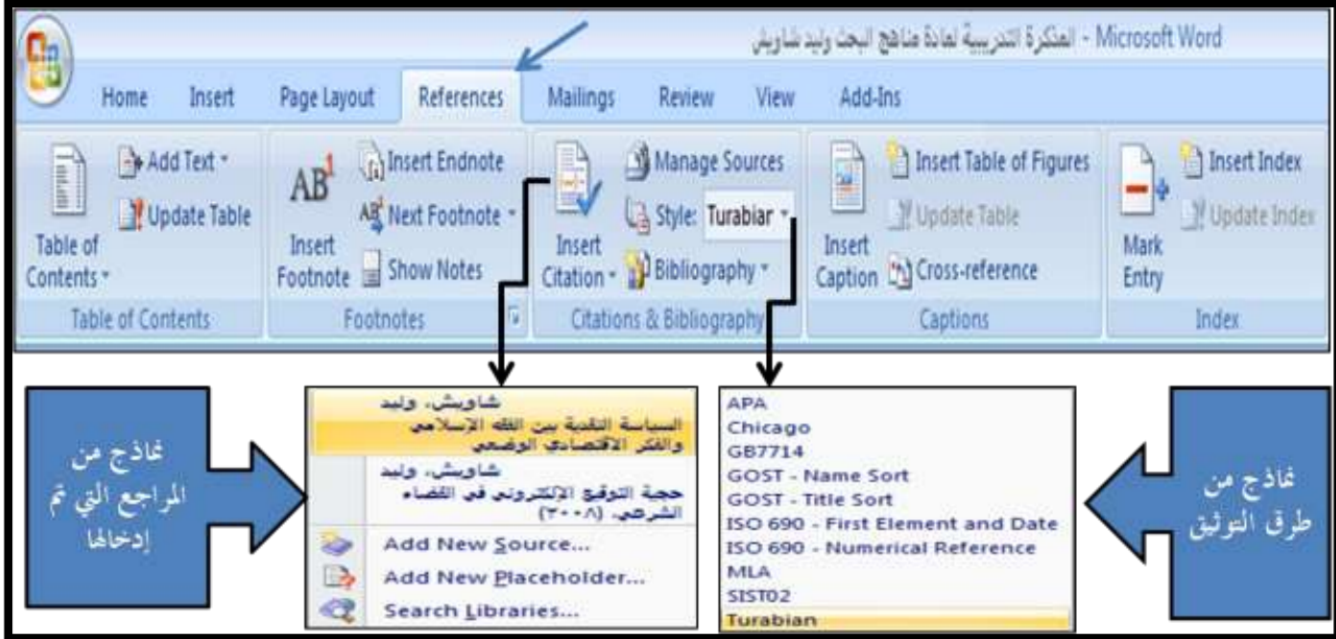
المذكرة التدريبية لمادة مناهج البحث وليد شاويش - Microsoft Word

Home Insert Page Layout References Mailings Review View Add-Ins

Add Text
Update Table
Table of Contents
Table of Contents

Insert Endnote
Next Footnote
Show Notes
Insert Footnote
Footnotes

Manage Sources
Style: Turabiar
Bibliography
Insert Citation
Citations & Bibliography

Insert Table of Figures
Update Table
Cross-reference
Insert Caption
Captions

Insert Index
Update Index
Mark Entry
Index

نماذج من المراجع التي تم إدخالها

شاويش، وليد
السياسة النقدية بين الفقه الإسلامي والفكر الاقتصادي الوضعي
شاويش، وليد
حجية التوقيع الإلكتروني في القضاء الشرعي. (٢٠٠٨)
Add New Source...
Add New Placeholder...
Search Libraries...

APA
Chicago
GB7714
GOST - Name Sort
GOST - Title Sort
ISO 690 - First Element and Date
ISO 690 - Numerical Reference
MLA
SIST02
Turabian

نماذج من طرق التوثيق